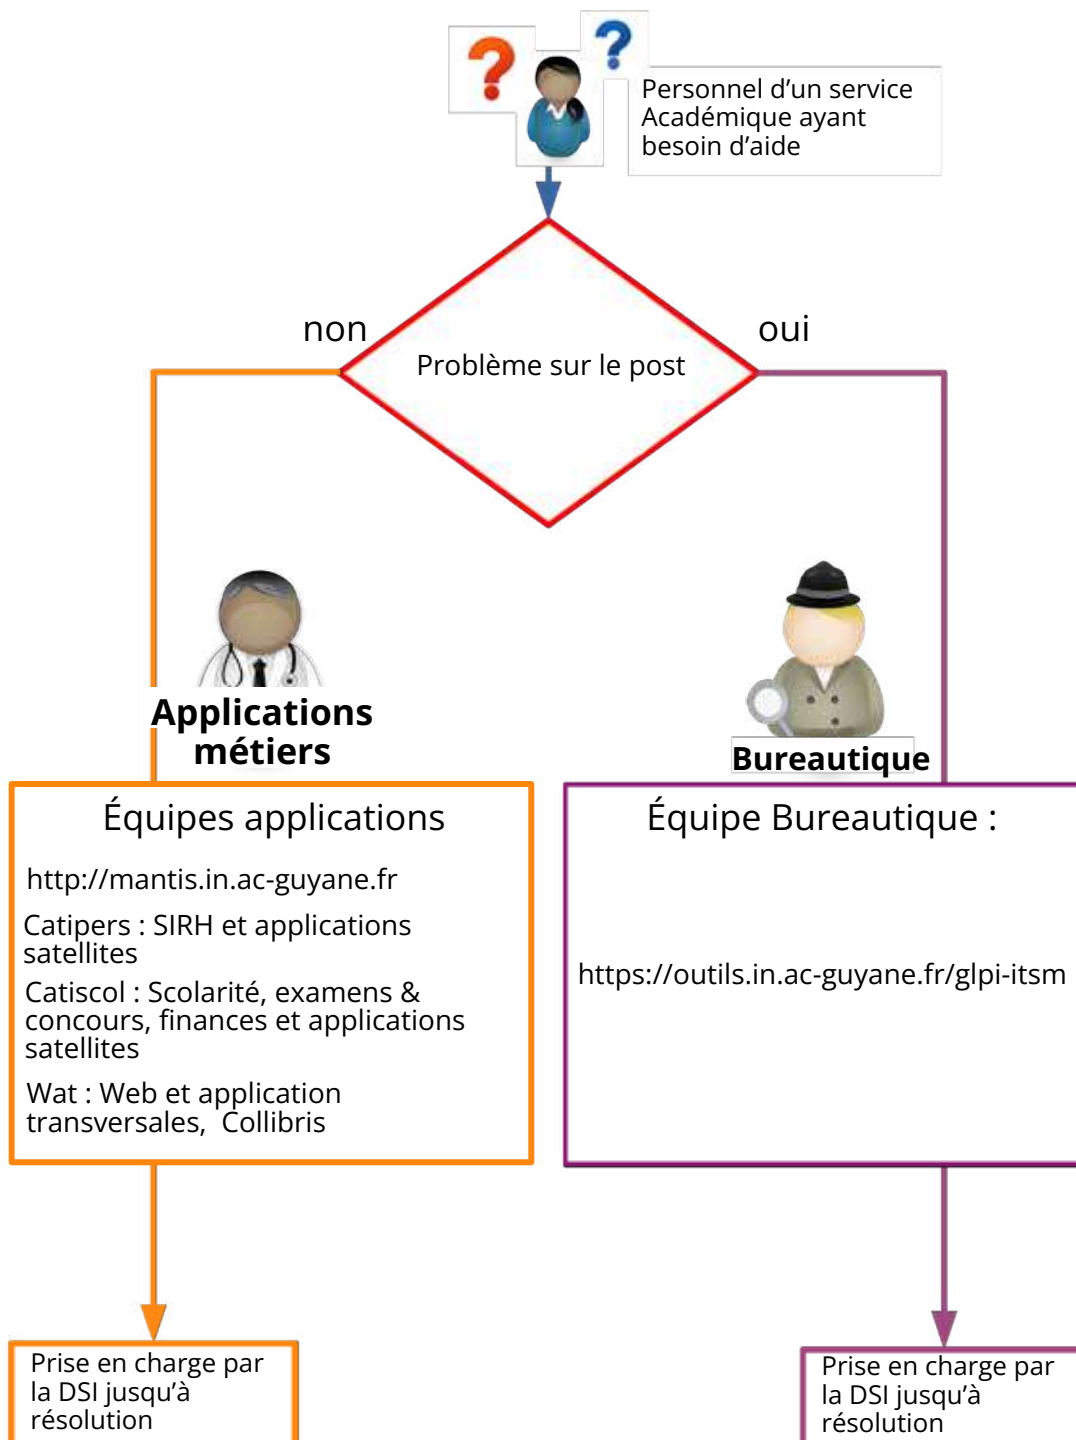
Personnel d’un service Académique ayant besoin d’aide

non

oui

Problème sur le post

Applications métiers

Bureautique

Équipes applications

http://mantis.in.ac-guyane.fr

Catipers : SIRH et applications satellites

Catiscol : Scolarité, examens & concours, finances et applications satellites

Wat : Web et application transversales, Collibris

Équipe Bureautique :

https://outils.in.ac-guyane.fr/glpi-itsm

Prise en charge par la DSI jusqu’à résolution

Prise en charge par la DSI jusqu’à résolution